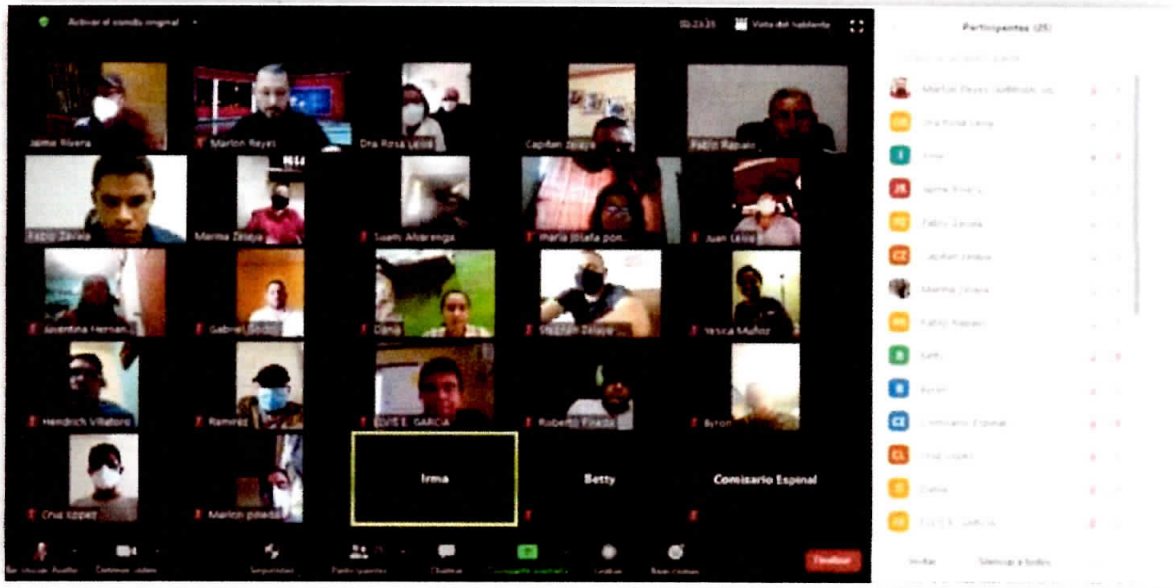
Activar el sonido original

Vista del hablante

Participantes (25)

Jaime Rivera

Marlon Reyes

Dra Rosa Leiva

Capitan Zelaya

Fabio Rapalo

Fabio Zavala

Marina Zelaya

Suam Alvarenga

Maria Josefa pon...

Juan Leiva

Juventina Hernan...

Gabriel

Dana

Stephan Zelaya

Yesica Muñoz

Hendrich Villatoro

Ramirez

ELVIS E. GARCIA

Roberto Pineda

Byron

Cha lopez

Marlon

Irma

Betty

Comisario Espinal

Marlon Reyes

Dra Rosa Leiva

Irma

Jaime Rivera

Fabio Zavala

Capitan Zelaya

Marina Zelaya

Fabio Rapalo

Betty

Byron

Comisario Espinal

Cha lopez

Dana

ELVIS E. GARCIA

Invitar

Silenciar a todos

Finalizar